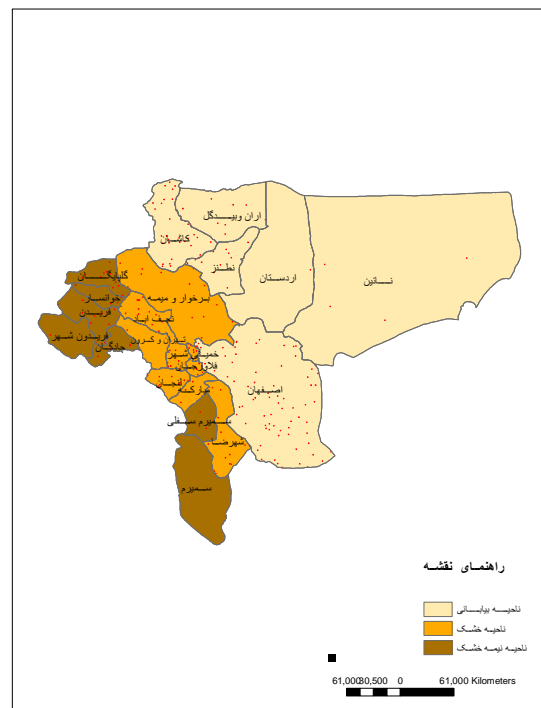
آران وبیدگل
کاشان
نطنز
اردستان
نائین
گلپایگان
خوانسار
برخوار و میمه
فریدن
نجف آباد
فریدون شهر
تیران و کرون
چادگان
خمینی شهر
فلاورجان
اصفهان
لنجان
مبارکه
سمیرم سفلی
شهرضا
سمیرم

راهنمای نقشه
ناحیه بیابانی
ناحیه خشک
ناحیه نیمه خشک

61,000 30,500 0 61,000 Kilometers